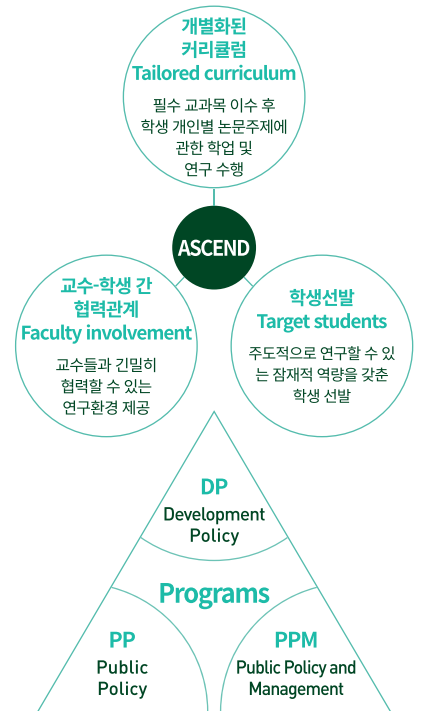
개별화된
커리큘럼
Tailored curriculum

필수 교과목 이수 후 학생 개인별 논문주제에 관한 학업 및 연구 수행

ASCEND

교수-학생 간
협력관계
Faculty involvement

교수들과 긴밀히 협력할 수 있는 연구환경 제공

학생선발
Target students

주도적으로 연구할 수 있는 잠재적 역량을 갖춘 학생 선발

DP
Development Policy

Programs

PP
Public Policy

PPM
Public Policy and Management